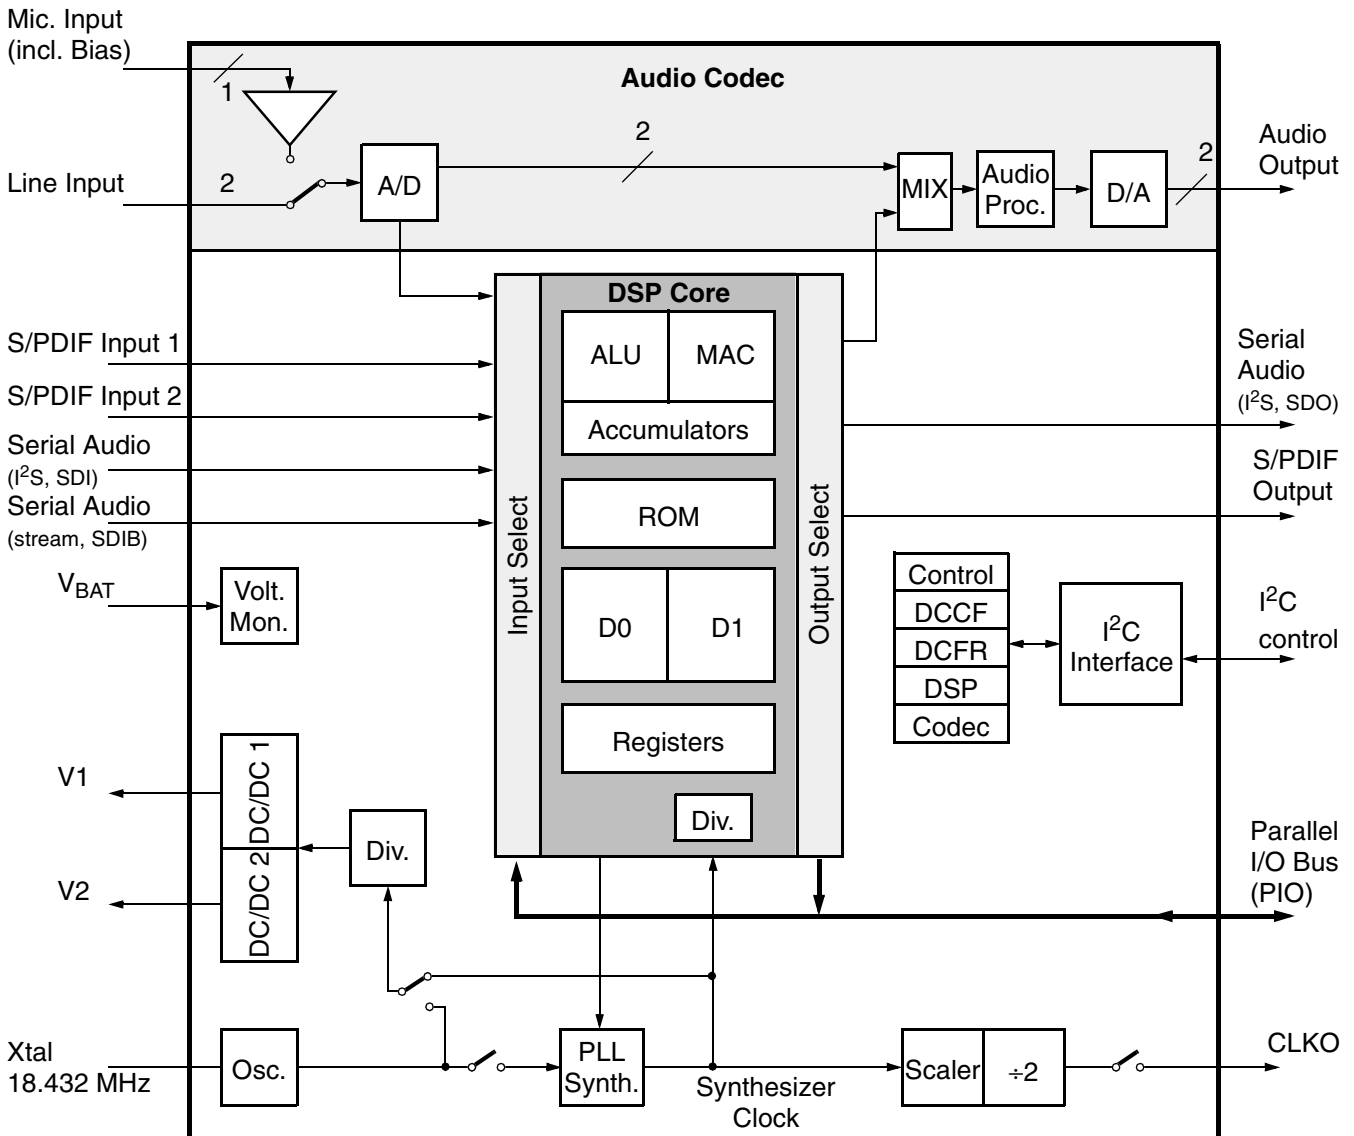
Mic. Input
(incl. Bias)

Audio Codec

1

2

Line Input

2

A/D

MIX

Audio Proc.

D/A

2

Audio Output

DSP Core

ALU

MAC

Accumulators

S/PDIF Input 1

S/PDIF Input 2

Serial Audio
($I^2S$, SDI)

Serial Audio
(stream, SDIB)

Serial Audio
($I^2S$, SDO)

S/PDIF Output

Input Select

ROM

Output Select

$V_{BAT}$

Volt. Mon.

D0

D1

Control

DCCF

DCFR

DSP

Codec

$I^2C$ Interface

$I^2C$
control

Registers

V1

DC/DC 1

DC/DC 2

Div.

Div.

Parallel I/O Bus (PIO)

V2

Xtal
18.432 MHz

Osc.

PLL Synth.

Synthesizer Clock

Scaler

÷2

CLKO